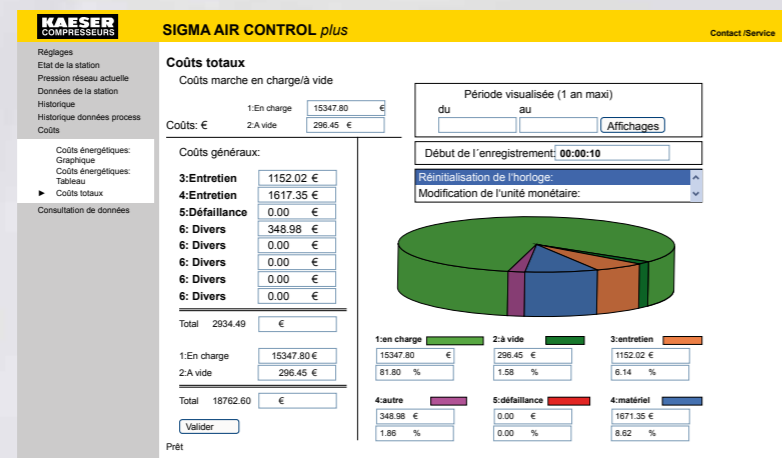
KAESER COMPRESSEURS

SIGMA AIR CONTROL plus

Contact /Service

Réglages
Etat de la station
Pression réseau actuelle
Données de la station
Historique
Historique données process
Coûts

Coûts énergétiques: Graphique
Coûts énergétiques: Tableau
► Coûts totaux

Consultation de données

Coûts totaux

Coûts marche en charge/à vide

Coûts: €

1:En charge 15347.80 €
2:A vide 296.45 €

Période visualisée (1 an maxi)
du
au
Affichages

Coûts généraux:

| | | |
|---|---|---|
| 3:Entretien | 1152.02 | € |
| 4:Entretien | 1617.35 | € |
| 5:Défaillance | 0.00 | € |
| 6: Divers | 348.98 | € |
| 6: Divers | 0.00 | € |
| 6: Divers | 0.00 | € |
| 6: Divers | 0.00 | € |
| 6: Divers | 0.00 | € |

Total 2934.49 €

Début de l´enregistrement: 00:00:10

Réinitialisation de l'horloge:
Modification de l'unité monétaire:

1:En charge 15347.80 €
2:A vide 296.45 €

Total 18762.60 €

Valider

Prêt

1:en charge
15347.80 €
81.80 %

2:à vide
296.45 €
1.58 %

3:entretien
1152.02 €
6.14 %

4:autre
348.98 €
1.86 %

5:défaillance
0.00 €
0.00 %

4:matériel
1671.35 €
8.62 %